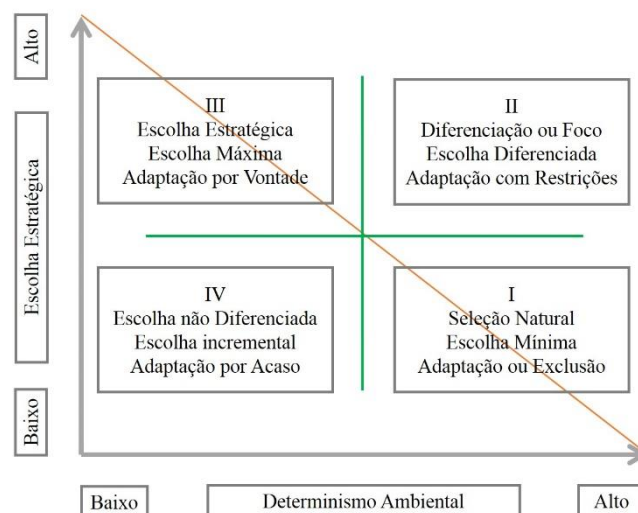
Alto

Escolha Estratégica

Baixo

III
Escolha Estratégica
Escolha Máxima
Adaptação por Vontade

II
Diferenciação ou Foco
Escolha Diferenciada
Adaptação com Restrições

IV
Escolha não Diferenciada
Escolha incremental
Adaptação por Acaso

I
Seleção Natural
Escolha Mínima
Adaptação ou Exclusão

Baixo

Determinismo Ambiental

Alto